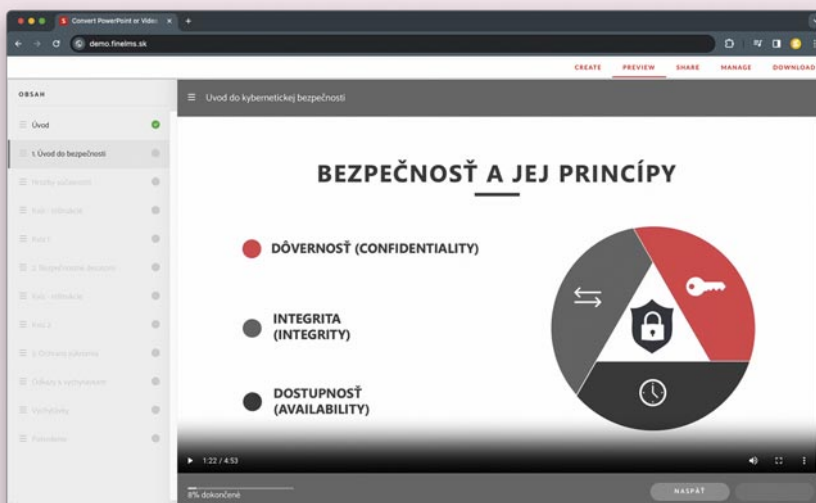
Convert PowerPoint or Video ×
demo.finelms.sk

CREATE PREVIEW SHARE MANAGE DOWNLOAD

OBSAH

Úvod
1. Úvod do bezpečnosti
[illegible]
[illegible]
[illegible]
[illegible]
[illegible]
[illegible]
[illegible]
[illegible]
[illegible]
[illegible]

Úvod do kybernetickej bezpečnosti

BEZPEČNOSŤ A JEJ PRINCÍPY

DÔVERNOSŤ (CONFIDENTIALITY)

INTEGRITA (INTEGRITY)

DOSTUPNOSŤ (AVAILABILITY)

1:22 / 4:53

8% dokončené

NASPÄŤ